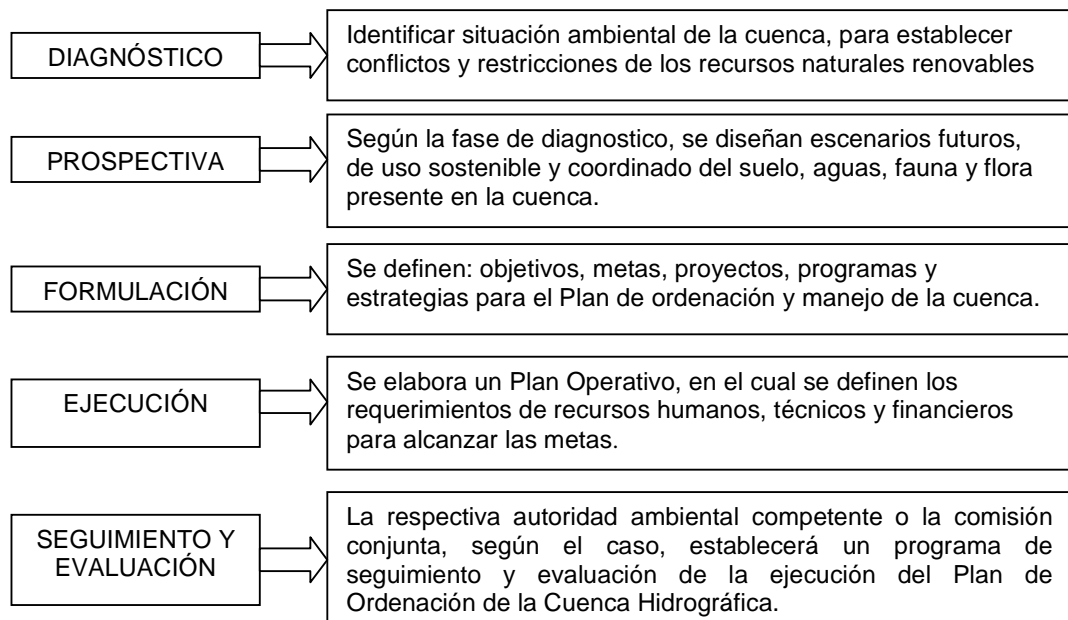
DIAGNÓSTICO

Identificar situación ambiental de la cuenca, para establecer conflictos y restricciones de los recursos naturales renovables

PROSPECTIVA

Según la fase de diagnostico, se diseñan escenarios futuros, de uso sostenible y coordinado del suelo, aguas, fauna y flora presente en la cuenca.

FORMULACIÓN

Se definen: objetivos, metas, proyectos, programas y estrategias para el Plan de ordenación y manejo de la cuenca.

EJECUCIÓN

Se elabora un Plan Operativo, en el cual se definen los requerimientos de recursos humanos, técnicos y financieros para alcanzar las metas.

SEGUIMIENTO Y EVALUACIÓN

La respectiva autoridad ambiental competente o la comisión conjunta, según el caso, establecerá un programa de seguimiento y evaluación de la ejecución del Plan de Ordenación de la Cuenca Hidrográfica.